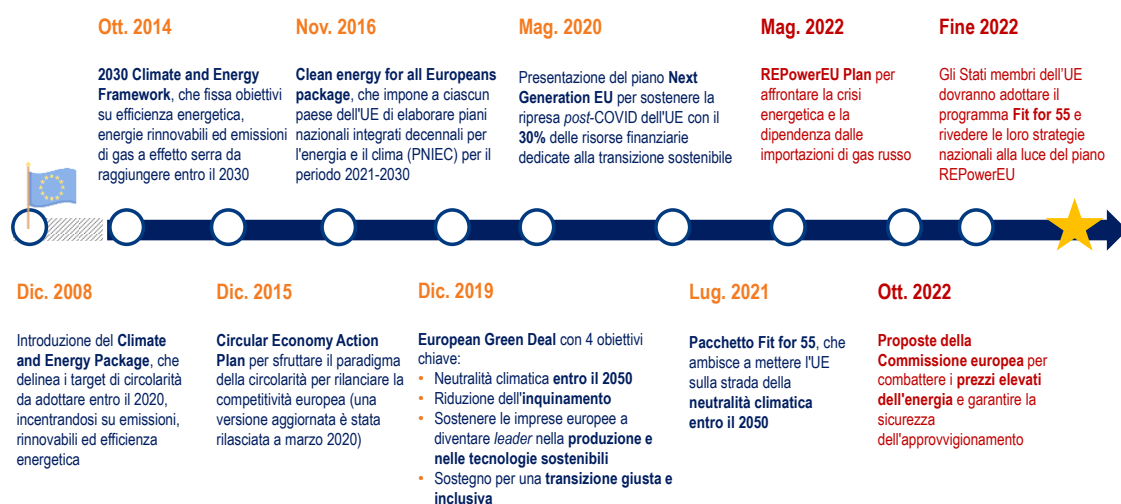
Ott. 2014

2030 Climate and Energy Framework, che fissa obiettivi su efficienza energetica, energie rinnovabili ed emissioni di gas a effetto serra da raggiungere entro il 2030

Nov. 2016

Clean energy for all Europeans package, che impone a ciascun paese dell'UE di elaborare piani nazionali integrati decennali per l'energia e il clima (PNIEC) per il periodo 2021-2030

Mag. 2020

Presentazione del piano Next Generation EU per sostenere la ripresa post-COVID dell'UE con il 30% delle risorse finanziarie dedicate alla transizione sostenibile

Mag. 2022

REPowerEU Plan per affrontare la crisi energetica e la dipendenza dalle importazioni di gas russo

Fine 2022

Gli Stati membri dell'UE dovranno adottare il programma Fit for 55 e rivedere le loro strategie nazionali alla luce del piano REPowerEU

Dic. 2008

Introduzione del Climate and Energy Package, che delinea i target di circolarità da adottare entro il 2020, incentrandosi su emissioni, rinnovabili ed efficienza energetica

Dic. 2015

Circular Economy Action Plan per sfruttare il paradigma della circolarità per rilanciare la competitività europea (una versione aggiornata è stata rilasciata a marzo 2020)

Dic. 2019

European Green Deal con 4 obiettivi chiave:
• Neutralità climatica entro il 2050
• Riduzione dell'inquinamento
• Sostenere le imprese europee a diventare leader nella produzione e nelle tecnologie sostenibili
• Sostegno per una transizione giusta e inclusiva

Lug. 2021

Pacchetto Fit for 55, che ambisce a mettere l'UE sulla strada della neutralità climatica entro il 2050

Ott. 2022

Proposte della Commissione europea per combattere i prezzi elevati dell'energia e garantire la sicurezza dell'approvvigionamento